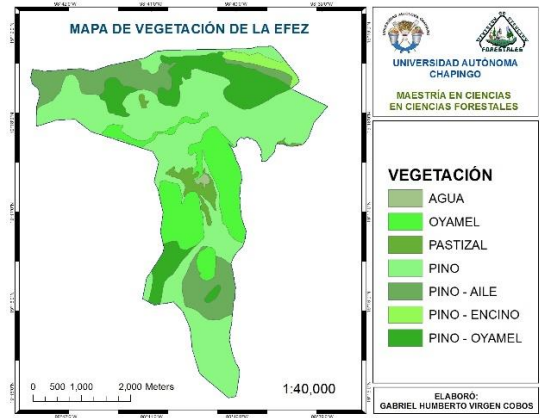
MAPA DE VEGETACIÓN DE LA EFEZ

UNIVERSIDAD AUTÓNOMA CHAPINGO

MAESTRÍA EN CIENCIAS EN CIENCIAS FORESTALES

VEGETACIÓN

AGUA
OYAMEL
PASTIZAL
PINO
PINO - AILE
PINO - ENCINO
PINO - OYAMEL

0 500 1,000 2,000 Meters

1:40,000

ELABORÓ:
GABRIEL HUMBERTO VIRGEN COBOS